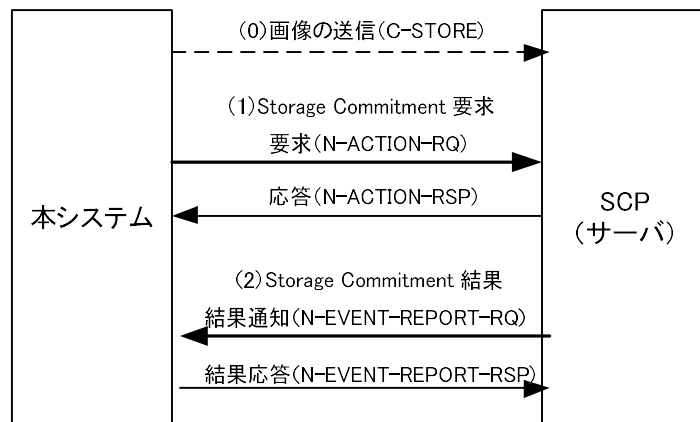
本システム

SCP
(サーバ)

(0)画像の送信(C-STORE)

(1)Storage Commitment 要求

要求(N-ACTION-RQ)

応答(N-ACTION-RSP)

(2)Storage Commitment 結果

結果通知(N-EVENT-REPORT-RQ)

結果応答(N-EVENT-REPORT-RSP)